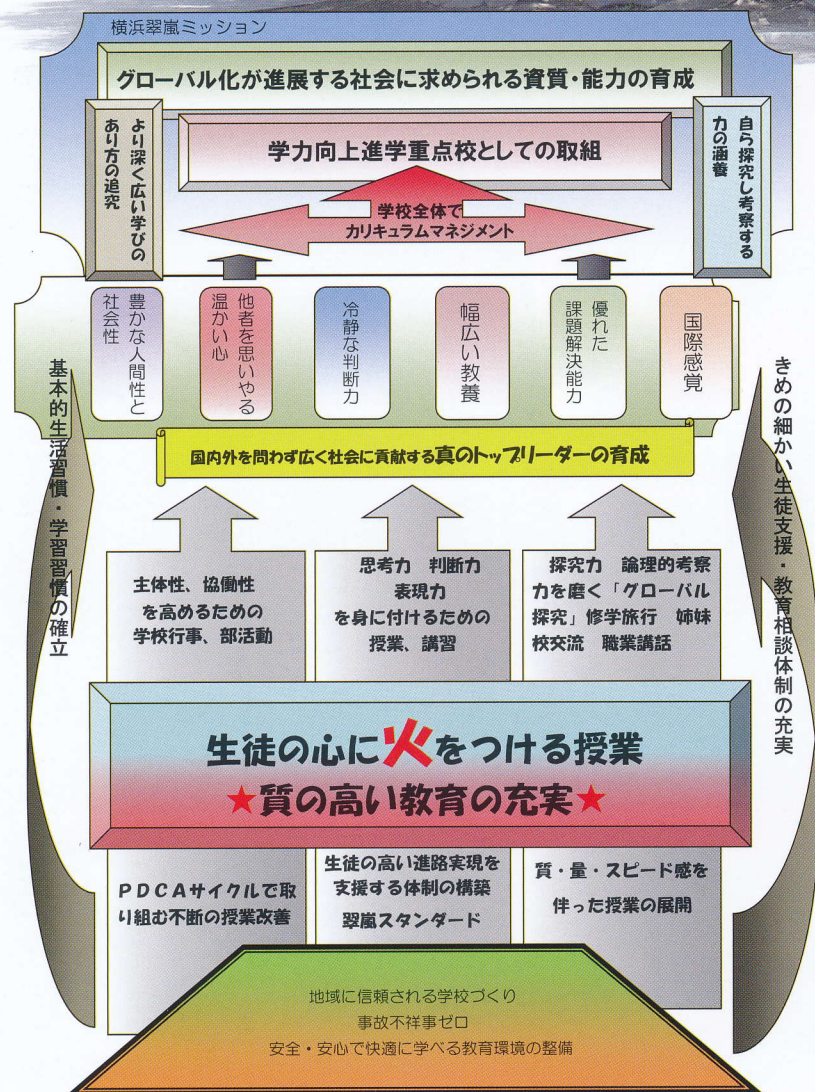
横浜翠嵐ミッション

グローバル化が進展する社会に求められる資質・能力の育成

より深く広い学びのあり方の追究

学力向上進学重点校としての取組

自ら探究し考察する力の涵養

学校全体でカリキュラムマネジメント

豊かな人間性と社会性

他者を思いやる温かい心

冷静な判断力

幅広い教養

優れた課題解決能力

国際感覚

国内外を問わず広く社会に貢献する真のトップリーダーの育成

基本的生活習慣・学習習慣の確立

きめの細かい生徒支援・教育相談体制の充実

主体性、協働性を高めるための学校行事、部活動

思考力　判断力　表現力を身に付けるための授業、講習

探究力　論理的考察力を磨く「グローバル探究」修学旅行　姉妹校交流　職業講話

生徒の心に火をつける授業

★質の高い教育の充実★

PDCAサイクルで取り組む不断の授業改善

生徒の高い進路実現を支援する体制の構築

翠嵐スタンダード

質・量・スピード感を伴った授業の展開

地域に信頼される学校づくり

事故不祥事ゼロ

安全・安心で快適に学べる教育環境の整備